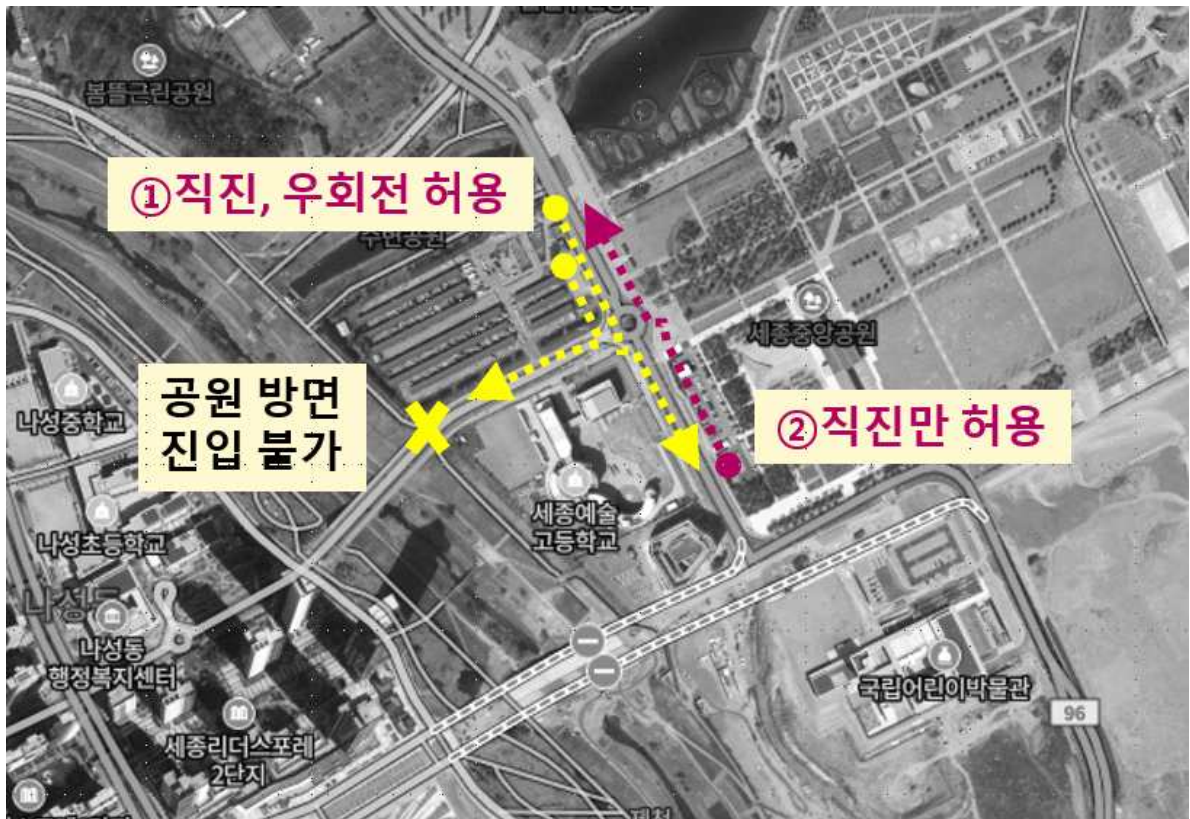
봄뜰근린공원

①직진, 우회전 허용

수변공원

세종중앙공원

공원 방면 진입 불가

②직진만 허용

나성중학교

나성초등학교

세종예술고등학교

나성동

나성동 행정복지센터

세종리더스포레 2단지

국립어린이박물관

96